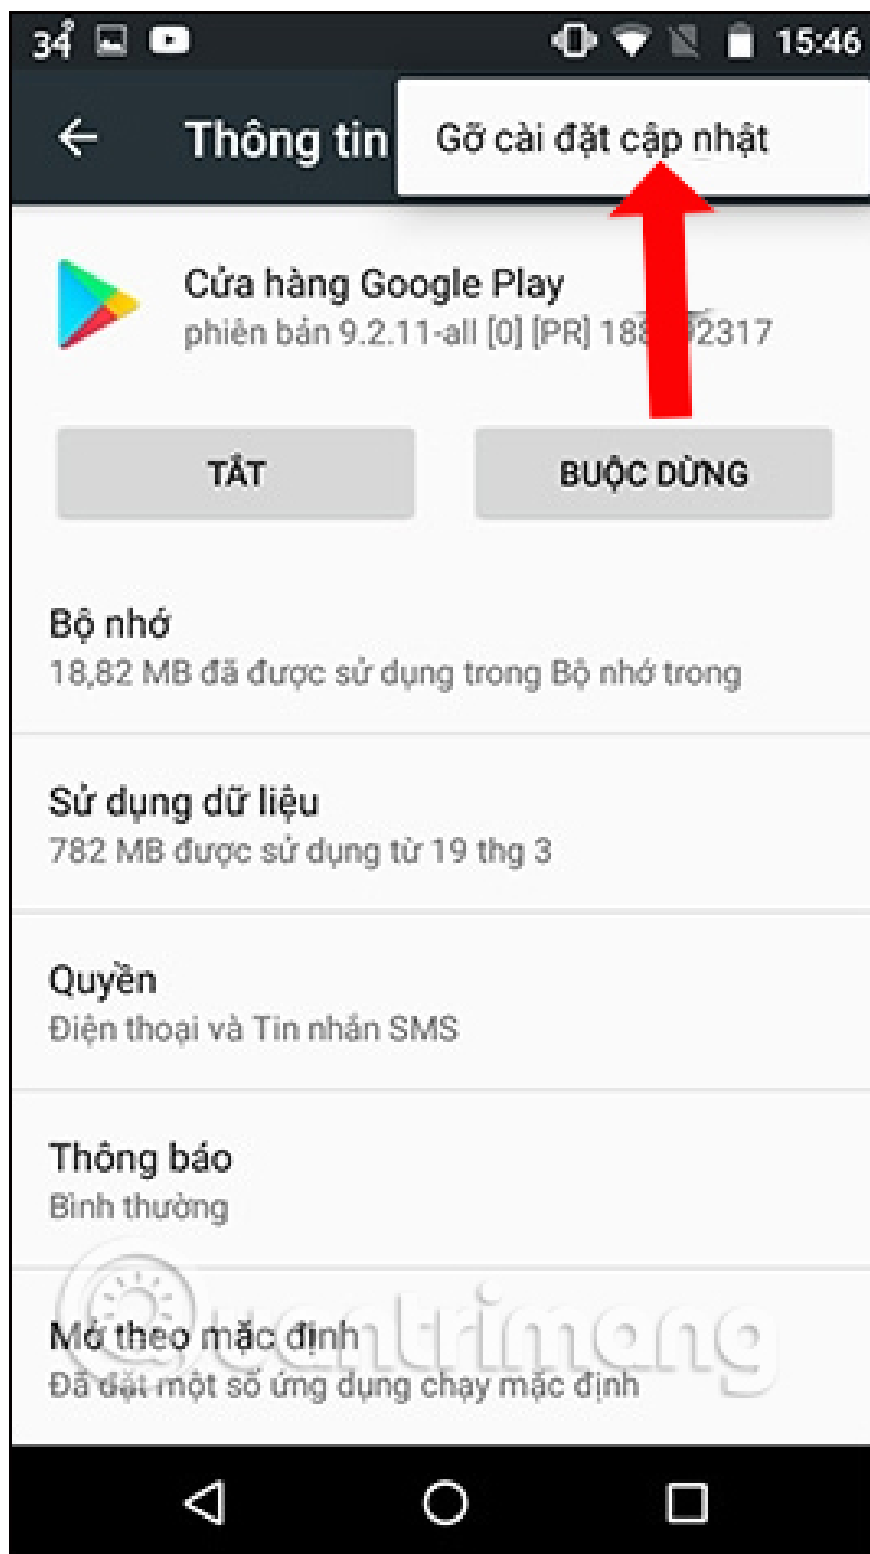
34 15:46

Thông tin

Gỡ cài đặt cập nhật

Cửa hàng Google Play
phiên bản 9.2.11-all [0] [PR] 18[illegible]2317

TẮT

BUỘC DỪNG

Bộ nhớ
18,82 MB đã được sử dụng trong Bộ nhớ trong

Sử dụng dữ liệu
782 MB được sử dụng từ 19 thg 3

Quyền
Điện thoại và Tin nhắn SMS

Thông báo
Bình thường

Mở theo mặc định
Đã đặt một số ứng dụng chạy mặc định

quantrimang